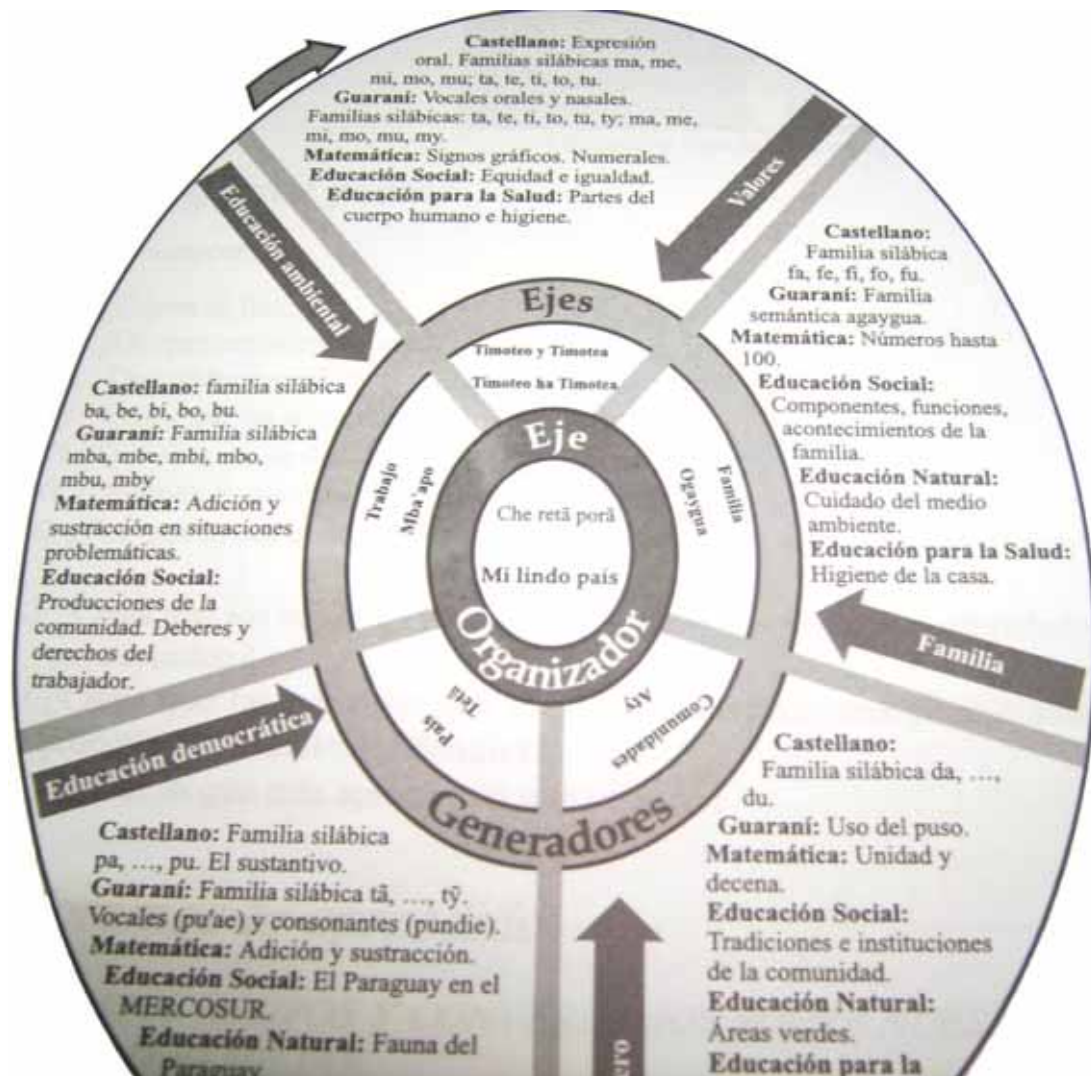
**Castellano:** Expresión oral. Familias silábicas ma, me, mi, mo, mu; ta, te, ti, to, tu.
**Guaraní:** Vocales orales y nasales. Familias silábicas: ta, te, ti, to, tu, ty; ma, me, mi, mo, mu, my.
**Matemática:** Signos gráficos. Numerales.
**Educación Social:** Equidad e igualdad.
**Educación para la Salud:** Partes del cuerpo humano e higiene.

Educación ambiental

Valores

**Castellano:** Familia silábica fa, fe, fi, fo, fu.
**Guaraní:** Familia semántica agaygua.
**Matemática:** Números hasta 100.
**Educación Social:** Componentes, funciones, acontecimientos de la familia.
**Educación Natural:** Cuidado del medio ambiente.
**Educación para la Salud:** Higiene de la casa.

Ejes

Timoteo y Timotea

Timoteo ha Timotea

Eje

Trabajo

Mba'apo

Ogagua

Familia

Che retã porã

Mi lindo país

Organizador

Tetã

País

Aty

Comunidades

Generadores

**Castellano:** familia silábica ba, be, bi, bo, bu.
**Guaraní:** Familia silábica mba, mbe, mbi, mbo, mbu, mby
**Matemática:** Adición y sustracción en situaciones problemáticas.
**Educación Social:** Producciones de la comunidad. Deberes y derechos del trabajador.

Familia

Educación democrática

**Castellano:** Familia silábica da, ..., du.
**Guaraní:** Uso del puso.
**Matemática:** Unidad y decena.
**Educación Social:** Tradiciones e instituciones de la comunidad.
**Educación Natural:** Áreas verdes.
**Educación para la** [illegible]

**Castellano:** Familia silábica pa, ..., pu. El sustantivo.
**Guaraní:** Familia silábica tã, ..., tỹ. Vocales (pu'ae) y consonantes (pundie).
**Matemática:** Adición y sustracción.
**Educación Social:** El Paraguay en el MERCOSUR.
**Educación Natural:** Fauna del Paraguay.

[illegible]